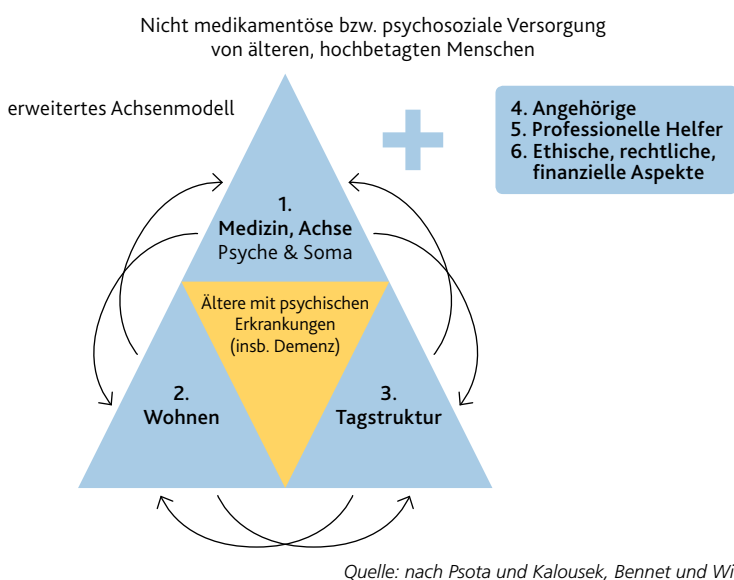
Nicht medikamentöse bzw. psychosoziale Versorgung von älteren, hochbetagten Menschen

erweitertes Achsenmodell

4. Angehörige
5. Professionelle Helfer
6. Ethische, rechtliche, finanzielle Aspekte

1. Medizin, Achse Psyche & Soma

Ältere mit psychischen Erkrankungen (insb. Demenz)

2. Wohnen

3. Tagstruktur

Quelle: nach Psota und Kalousek, Bennet und Wi